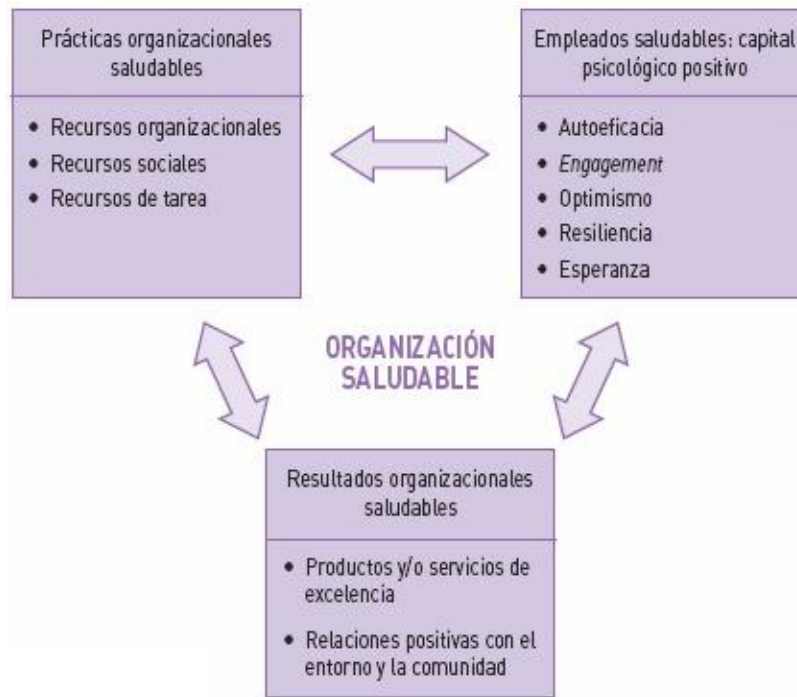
Prácticas organizacionales saludables

• Recursos organizacionales
• Recursos sociales
• Recursos de tarea

Empleados saludables: capital psicológico positivo

• Autoeficacia
• Engagement
• Optimismo
• Resiliencia
• Esperanza

ORGANIZACIÓN SALUDABLE

Resultados organizacionales saludables

• Productos y/o servicios de excelencia
• Relaciones positivas con el entorno y la comunidad